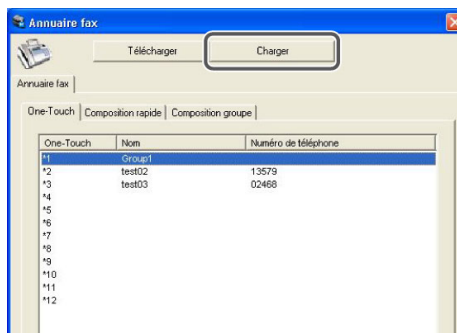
Annuaire fax

Télécharger

Charger

Annuaire fax

One-Touch | Composition rapide | Composition groupe

| One-Touch | Nom | Numéro de téléphone |
|---|---|---|
| *1 | Group1 | |
| *2 | test02 | 13579 |
| *3 | test03 | 02468 |
| *4 | | |
| *5 | | |
| *6 | | |
| *7 | | |
| *8 | | |
| *9 | | |
| *10 | | |
| *11 | | |
| *12 | | |